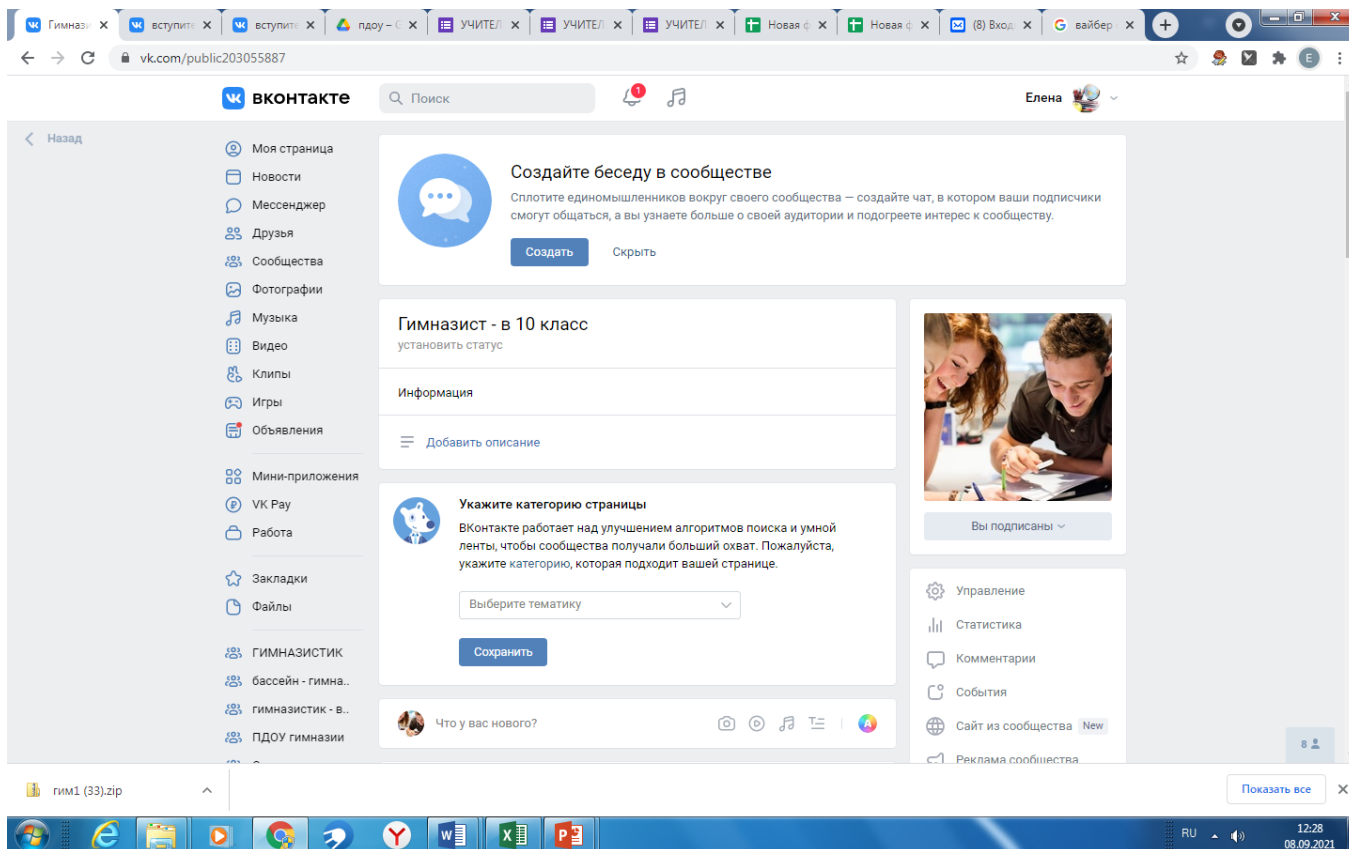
Гимнази ×
вступите ×
вступите ×
пдоу – ×
УЧИТЕЛ ×
УЧИТЕЛ ×
УЧИТЕЛ ×
Новая ф ×
Новая ф ×
(8) Входя ×
вайбер ×

vk.com/public203055887

вконтакте
Поиск
1
Елена

Назад

Моя страница
Новости
Мессенджер
Друзья
Сообщества
Фотографии
Музыка
Видео
Клипы
Игры
Объявления

Мини-приложения
VK Pay
Работа

Закладки
Файлы

ГИМНАЗИСТИК
бассейн - гимна..
гимназистик - в..
ПДОУ гимназии

Создайте беседу в сообществе

Сплотите единомышленников вокруг своего сообщества — создайте чат, в котором ваши подписчики смогут общаться, а вы узнаете больше о своей аудитории и подогреете интерес к сообществу.

Создать
Скрыть

Гимназист - в 10 класс
установить статус

Информация

Добавить описание

Укажите категорию страницы

ВКонтакте работает над улучшением алгоритмов поиска и умной ленты, чтобы сообщества получали больший охват. Пожалуйста, укажите категорию, которая подходит вашей странице.

Выберите тематику

Сохранить

Что у вас нового?

Вы подписаны

Управление
Статистика
Комментарии
События
Сайт из сообщества New
Реклама сообщества

8

гим1 (33).zip

Показать все

RU
12:28
08.09.2021